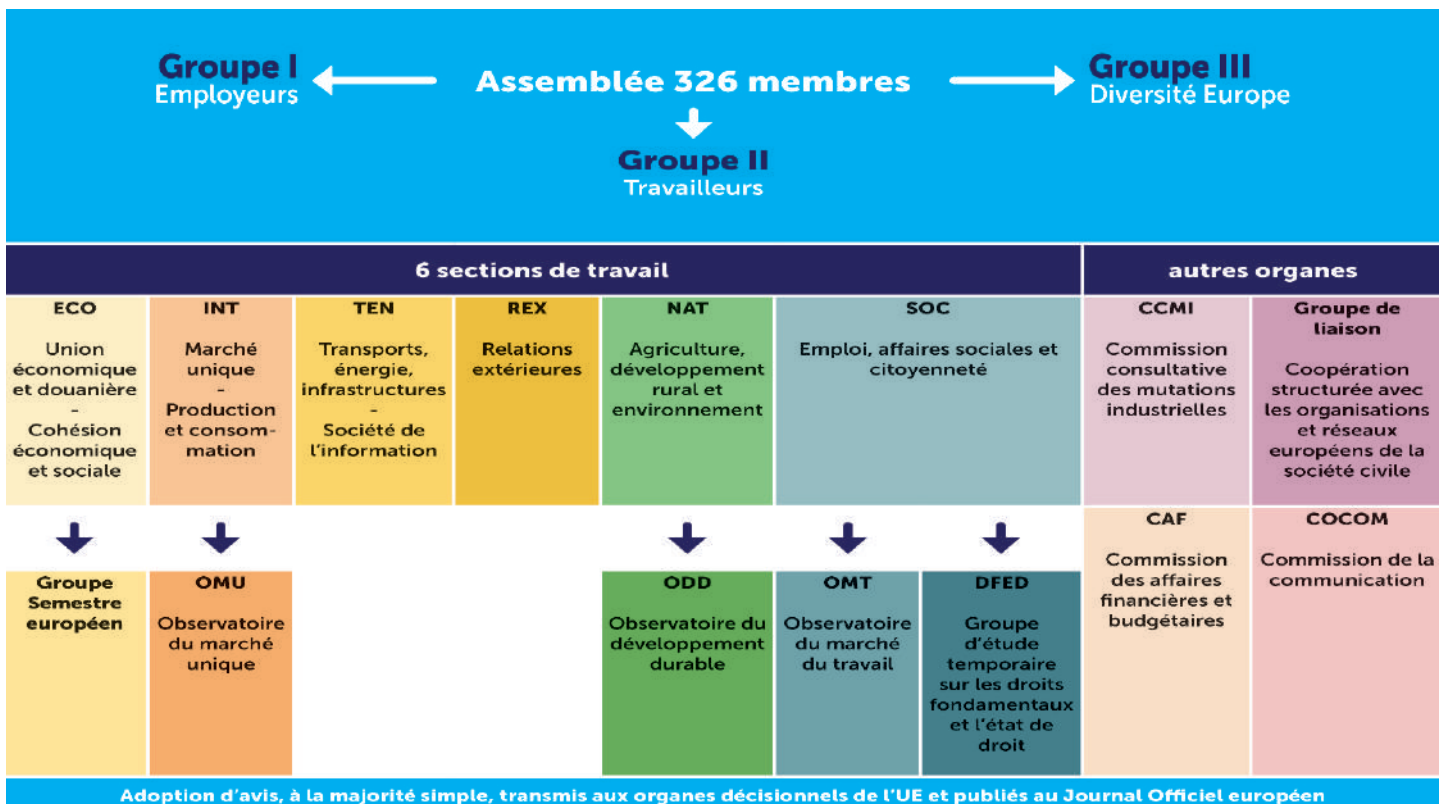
Groupe I
Employeurs

Assemblée 326 membres

Groupe III
Diversité Europe

Groupe II
Travailleurs

6 sections de travail

autres organes

ECO
Union économique et douanière
-
Cohésion économique et sociale

INT
Marché unique
-
Production et consommation

TEN
Transports, énergie, infrastructures
-
Société de l'information

REX
Relations extérieures

NAT
Agriculture, développement rural et environnement

SOC
Emploi, affaires sociales et citoyenneté

CCMI
Commission consultative des mutations industrielles

Groupe de liaison
Coopération structurée avec les organisations et réseaux européens de la société civile

Groupe Semestre européen

OMU
Observatoire du marché unique

ODD
Observatoire du développement durable

OMT
Observatoire du marché du travail

DFED
Groupe d'étude temporaire sur les droits fondamentaux et l'état de droit

CAF
Commission des affaires financières et budgétaires

COCOM
Commission de la communication

Adoption d'avis, à la majorité simple, transmis aux organes décisionnels de l'UE et publiés au Journal Officiel européen